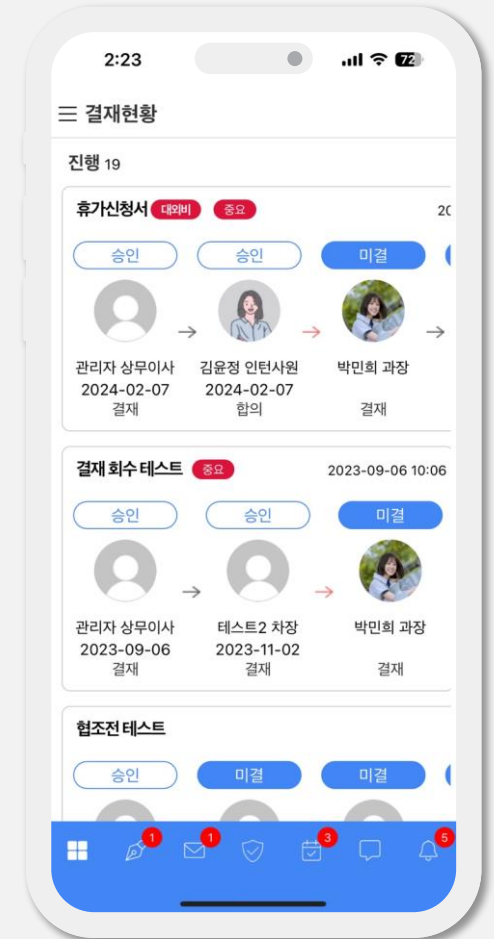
2:23

72

☰ 결재현황

진행 19

휴가신청서 대외비 중요 20

승인 승인 미결

관리자 상무이사
2024-02-07
결재

김윤정 인턴사원
2024-02-07
합의

박민희 과장

결재

결재 회수 테스트 중요 2023-09-06 10:06

승인 승인 미결

관리자 상무이사
2023-09-06
결재

테스트2 차장
2023-11-02
결재

박민희 과장

결재

협조전 테스트

승인 미결 미결

1 1 3 5